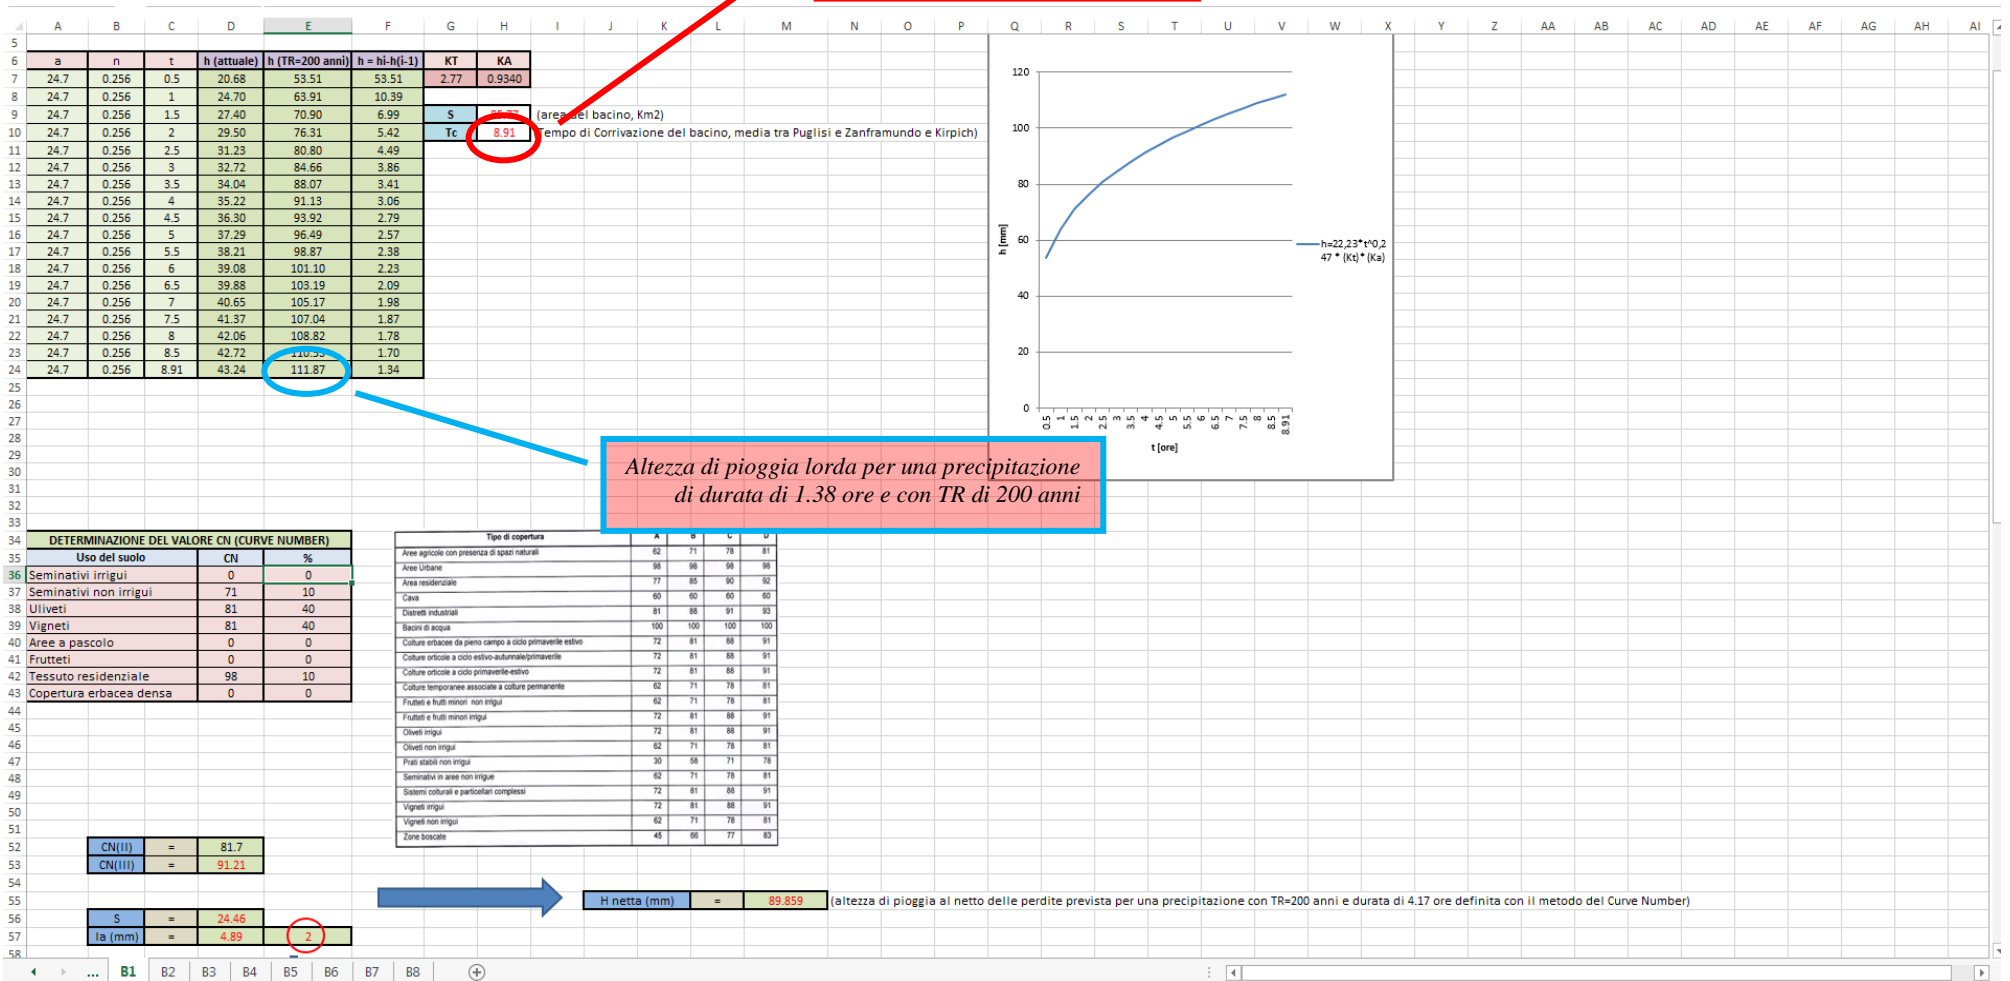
| A | B | C | D | E | F | G | H | I |
|---|---|---|---|---|---|---|---|---|

| a | n | t | h (attuale) | h (TR=200 anni) | h = hi-h(i-1) |
|---|---|---|---|---|---|
| 24.7 | 0.256 | 0.5 | 20.68 | 53.51 | 53.51 |
| 24.7 | 0.256 | 1 | 24.70 | 63.91 | 10.39 |
| 24.7 | 0.256 | 1.5 | 27.40 | 70.90 | 6.99 |
| 24.7 | 0.256 | 2 | 29.50 | 76.31 | 5.42 |
| 24.7 | 0.256 | 2.5 | 31.23 | 80.80 | 4.49 |
| 24.7 | 0.256 | 3 | 32.72 | 84.66 | 3.86 |
| 24.7 | 0.256 | 3.5 | 34.04 | 88.07 | 3.41 |
| 24.7 | 0.256 | 4 | 35.22 | 91.13 | 3.06 |
| 24.7 | 0.256 | 4.5 | 36.30 | 93.92 | 2.79 |
| 24.7 | 0.256 | 5 | 37.29 | 96.49 | 2.57 |
| 24.7 | 0.256 | 5.5 | 38.21 | 98.87 | 2.38 |
| 24.7 | 0.256 | 6 | 39.08 | 101.10 | 2.23 |
| 24.7 | 0.256 | 6.5 | 39.88 | 103.19 | 2.09 |
| 24.7 | 0.256 | 7 | 40.65 | 105.17 | 1.98 |
| 24.7 | 0.256 | 7.5 | 41.37 | 107.04 | 1.87 |
| 24.7 | 0.256 | 8 | 42.06 | 108.82 | 1.78 |
| 24.7 | 0.256 | 8.5 | 42.72 | 110.53 | 1.70 |
| 24.7 | 0.256 | 8.91 | 43.24 | 111.87 | 1.34 |

| KT | KA |
|---|---|
| 2.77 | 0.9340 |

S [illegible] (area del bacino, Km2)
Tc 8.91 Tempo di Corrivazione del bacino, media tra Puglisi e Zanframundo e Kirpich)

120
100
80
60
40
20
0
h [mm]
h=22,23*t^0,247 * (Kt) * (Ka)
0.5 1 1.5 2 2.5 3 3.5 4 4.5 5 5.5 6 6.5 7 7.5 8 8.5 8.91
t [ore]

Altezza di pioggia lorda per una precipitazione di durata di 1.38 ore e con TR di 200 anni

DETERMINAZIONE DEL VALORE CN (CURVE NUMBER)

| Uso del suolo | CN | % |
|---|---|---|
| Seminativi irrigui | 0 | 0 |
| Seminativi non irrigui | 71 | 10 |
| Uliveti | 81 | 40 |
| Vigneti | 81 | 40 |
| Aree a pascolo | 0 | 0 |
| Frutteti | 0 | 0 |
| Tessuto residenziale | 98 | 10 |
| Copertura erbacea densa | 0 | 0 |

| Tipo di copertura | A | B | C | D |
|---|---|---|---|---|
| Aree agricole con presenza di spazi naturali | 62 | 71 | 78 | 81 |
| Aree Urbane | 98 | 98 | 98 | 98 |
| Area residenziale | 77 | 85 | 90 | 92 |
| Cava | 60 | 60 | 60 | 60 |
| Distretti industriali | 81 | 88 | 91 | 93 |
| Bacini di acqua | 100 | 100 | 100 | 100 |
| Colture erbacee da pieno campo a ciclo primaverile estivo | 72 | 81 | 88 | 91 |
| Colture orticole a ciclo estivo-autunnale/primaverile | 72 | 81 | 88 | 91 |
| Colture orticole a ciclo primaverile-estivo | 72 | 81 | 88 | 91 |
| Colture temporanee associate a colture permanente | 62 | 71 | 78 | 81 |
| Frutteti e frutti minori non irrigui | 62 | 71 | 78 | 81 |
| Frutteti e frutti minori irrigui | 72 | 81 | 88 | 91 |
| Oliveti irrigui | 72 | 81 | 88 | 91 |
| Oliveti non irrigui | 62 | 71 | 78 | 81 |
| Prati stabili non irrigui | 30 | 58 | 71 | 78 |
| Seminativi in aree non irrigue | 62 | 71 | 78 | 81 |
| Sistemi colturali e particellari complessi | 72 | 81 | 88 | 91 |
| Vigneti irrigui | 72 | 81 | 88 | 91 |
| Vigneti non irrigui | 62 | 71 | 78 | 81 |
| Zone boscate | 45 | 66 | 77 | 83 |

| CN(II) | = | 81.7 |
|---|---|---|
| CN(III) | = | 91.21 |

H netta (mm) = 89.859 (altezza di pioggia al netto delle perdite prevista per una precipitazione con TR=200 anni e durata di 4.17 ore definita con il metodo del Curve Number)

| S | = | 24.46 | |
|---|---|---|---|
| Ia (mm) | = | 4.89 | 2 |

... B1 B2 B3 B4 B5 B6 B7 B8